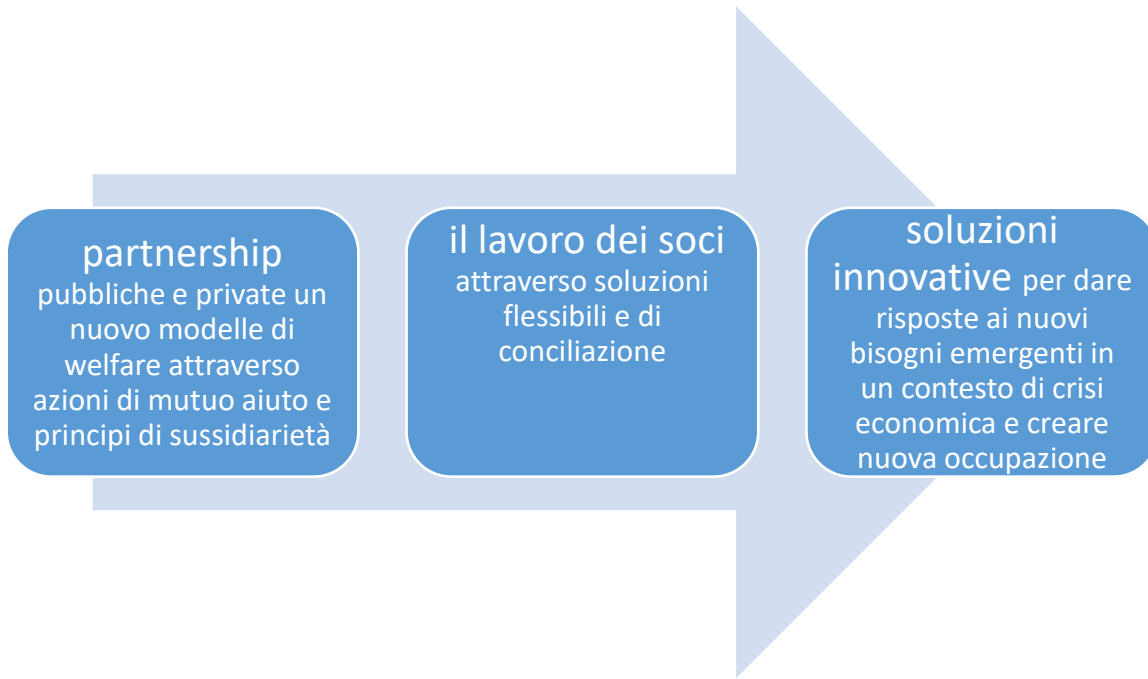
partnership
pubbliche e private un nuovo modelle di welfare attraverso azioni di mutuo aiuto e principi di sussidiarietà

il lavoro dei soci
attraverso soluzioni flessibili e di conciliazione

soluzioni innovative per dare risposte ai nuovi bisogni emergenti in un contesto di crisi economica e creare nuova occupazione